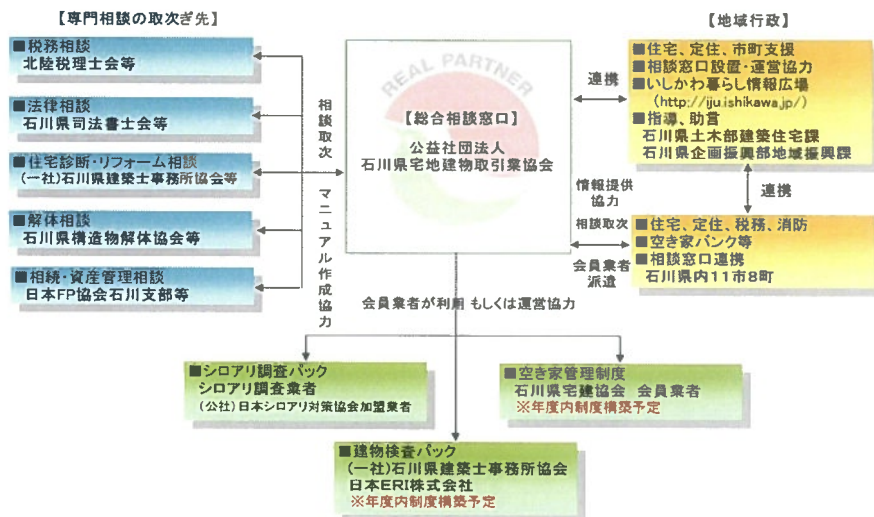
【専門相談の取次ぎ先】

■税務相談
北陸税理士会等

■法律相談
石川県司法書士会等

■住宅診断・リフォーム相談
（一社）石川県建築士事務所協会等

■解体相談
石川県構造物解体協会等

■相続・資産管理相談
日本FP協会石川支部等

相談取次

マニュアル作成協力

REAL PARTNER

【総合相談窓口】
公益社団法人
石川県宅地建物取引業協会

【地域行政】

連携

■住宅、定住、市町支援
■相談窓口設置・運営協力
■いしかわ暮らし情報広場
（http://iju.ishikawa.jp/）
■指導、助言
石川県土木部建築住宅課
石川県企画振興部地域振興課

連携

情報提供協力

相談取次

会員業者派遣

■住宅、定住、税務、消防
■空き家バンク等
■相談窓口連携
石川県内11市8町

会員業者が利用 もしくは運営協力

■シロアリ調査パック
シロアリ調査業者
（公社）日本シロアリ対策協会加盟業者

■空き家管理制度
石川県宅建協会 会員業者
※年度内制度構築予定

■建物検査パック
（一社）石川県建築士事務所協会
日本ERI株式会社
※年度内制度構築予定